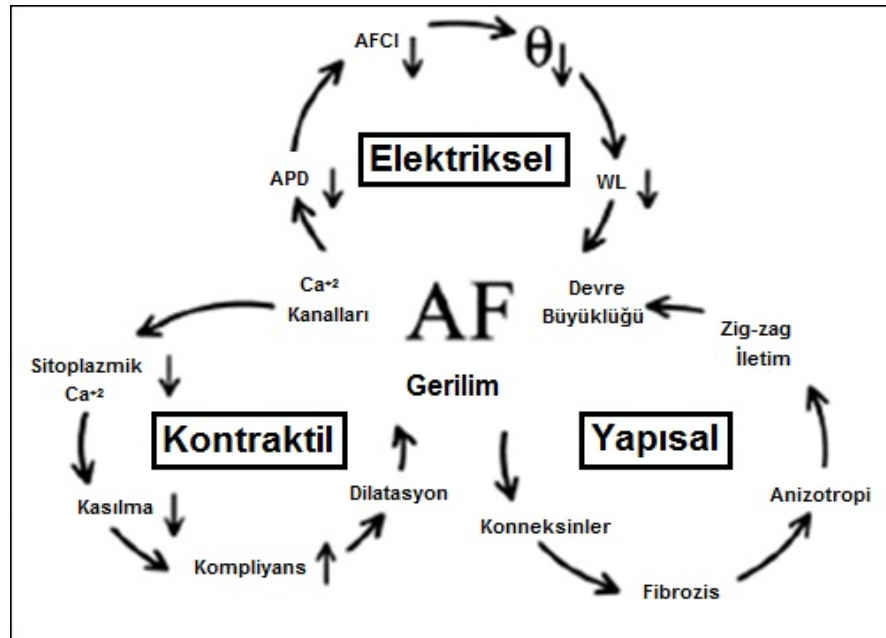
AFCI ↓

θ↓

Elektriksel

APD ↓

WL ↓

$Ca^{+2}$ Kanalları

AF

Devre Büyüklüğü

Zig-zag İletim

Sitoplazmik $Ca^{+2}$ ↓

Gerilim

Kontraktil

Yapısal

Dilatasyon

Anizotropi

Kasılma ↓

Konneksinler

Kompliyans ↑

Fibrozis